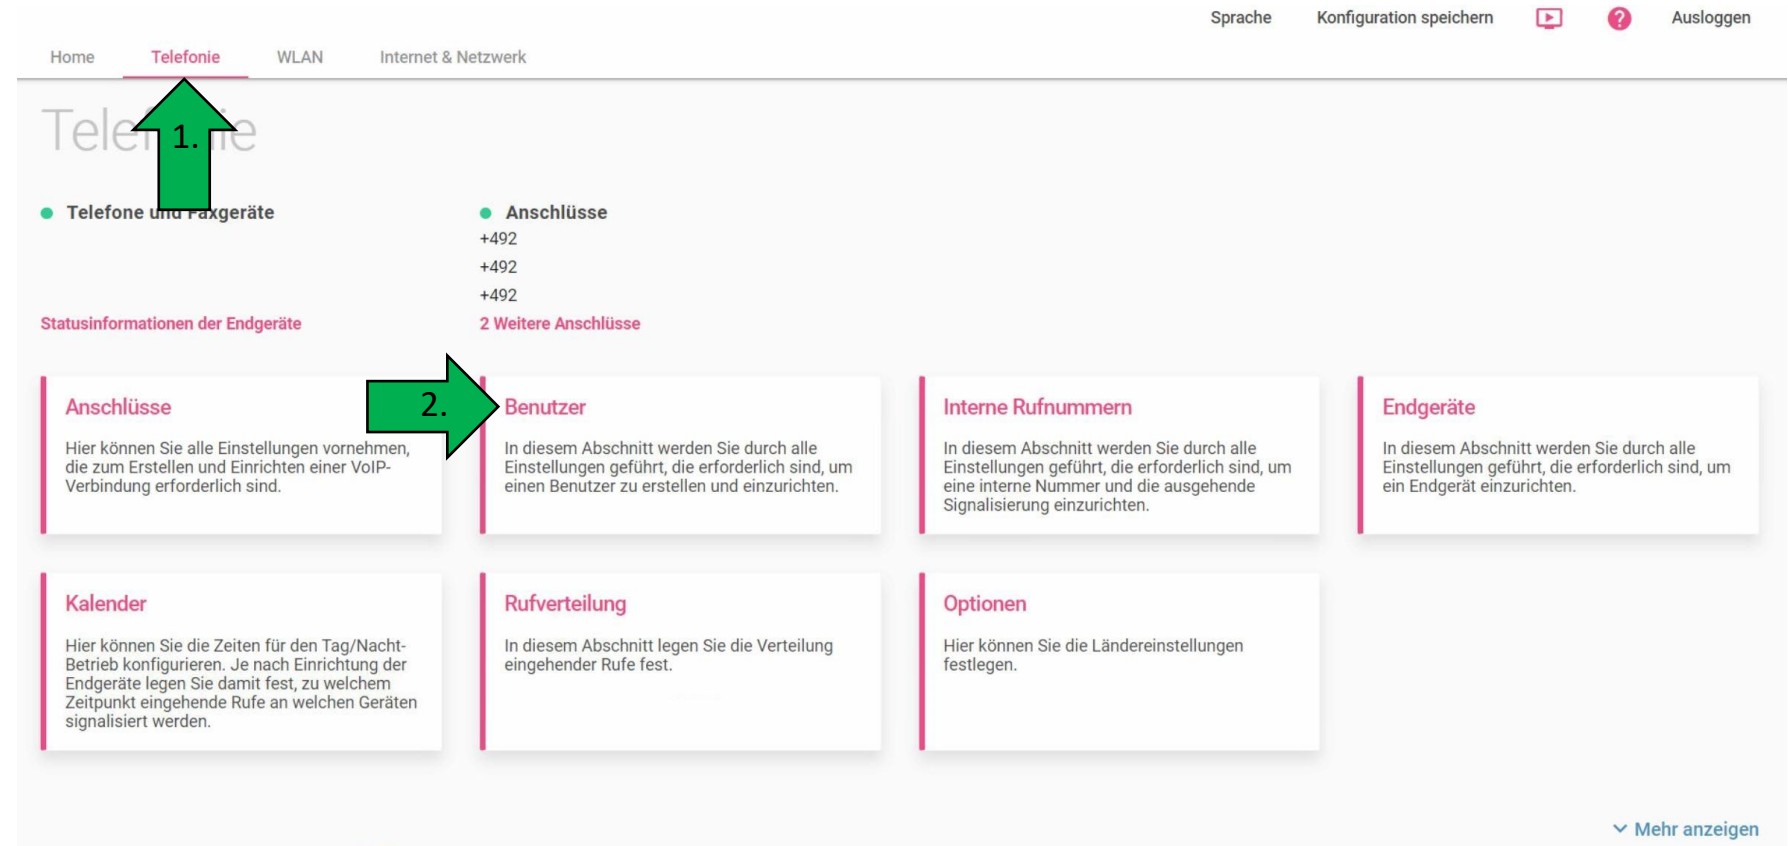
Sprache Konfiguration speichern Ausloggen

Home Telefonie WLAN Internet & Netzwerk

Tele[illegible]e

1.

Telefone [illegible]xgeräte

Anschlüsse
+492
+492
+492

Statusinformationen der Endgeräte

2 Weitere Anschlüsse

2.

Anschlüsse
Hier können Sie alle Einstellungen vornehmen, die zum Erstellen und Einrichten einer VoIP-Verbindung erforderlich sind.

Benutzer
In diesem Abschnitt werden Sie durch alle Einstellungen geführt, die erforderlich sind, um einen Benutzer zu erstellen und einzurichten.

Interne Rufnummern
In diesem Abschnitt werden Sie durch alle Einstellungen geführt, die erforderlich sind, um eine interne Nummer und die ausgehende Signalisierung einzurichten.

Endgeräte
In diesem Abschnitt werden Sie durch alle Einstellungen geführt, die erforderlich sind, um ein Endgerät einzurichten.

Kalender
Hier können Sie die Zeiten für den Tag/Nacht-Betrieb konfigurieren. Je nach Einrichtung der Endgeräte legen Sie damit fest, zu welchem Zeitpunkt eingehende Rufe an welchen Geräten signalisiert werden.

Rufverteilung
In diesem Abschnitt legen Sie die Verteilung eingehender Rufe fest.

Optionen
Hier können Sie die Ländereinstellungen festlegen.

Mehr anzeigen